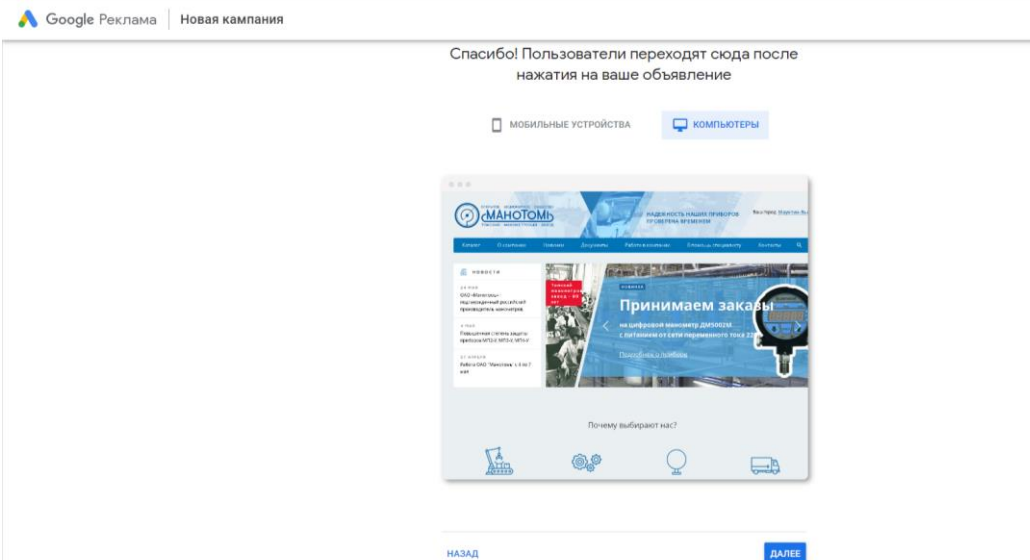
Google Реклама | Новая кампания

Спасибо! Пользователи переходят сюда после нажатия на ваше объявление

МОБИЛЬНЫЕ УСТРОЙСТВА

КОМПЬЮТЕРЫ

МАНОТОМЪ

НАДЕЖНОСТЬ НАШИХ ПРИБОРОВ ПРОВЕРЕНА ВРЕМЕНЕМ

НОВОСТИ

Почему выбирают нас?

Принимаем заказы

на цифровой манометр ДМ5002М с питанием от сети переменного тока 220

Подробнее о приборе

НАЗАД

ДАЛЕЕ